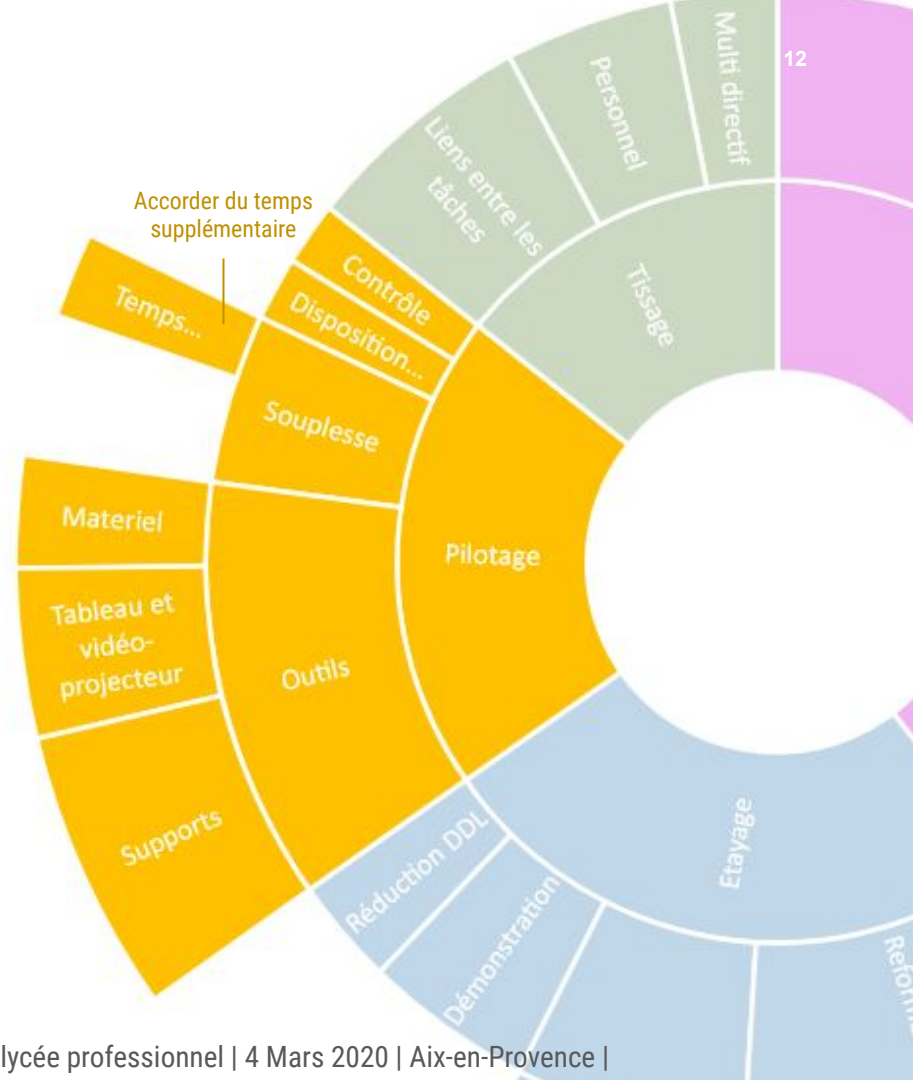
12

Multi directif

Personnel

Liens entre les tâches

Tissage

Accorder du temps supplémentaire

Temps...

Contrôle

Disposition...

Souplesse

Materiel

Tableau et vidéo-projecteur

Supports

Outils

Pilotage

Etayage

Réduction DDL

Démonstration

Reform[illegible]

lycée professionnel | 4 Mars 2020 | Aix-en-Provence |